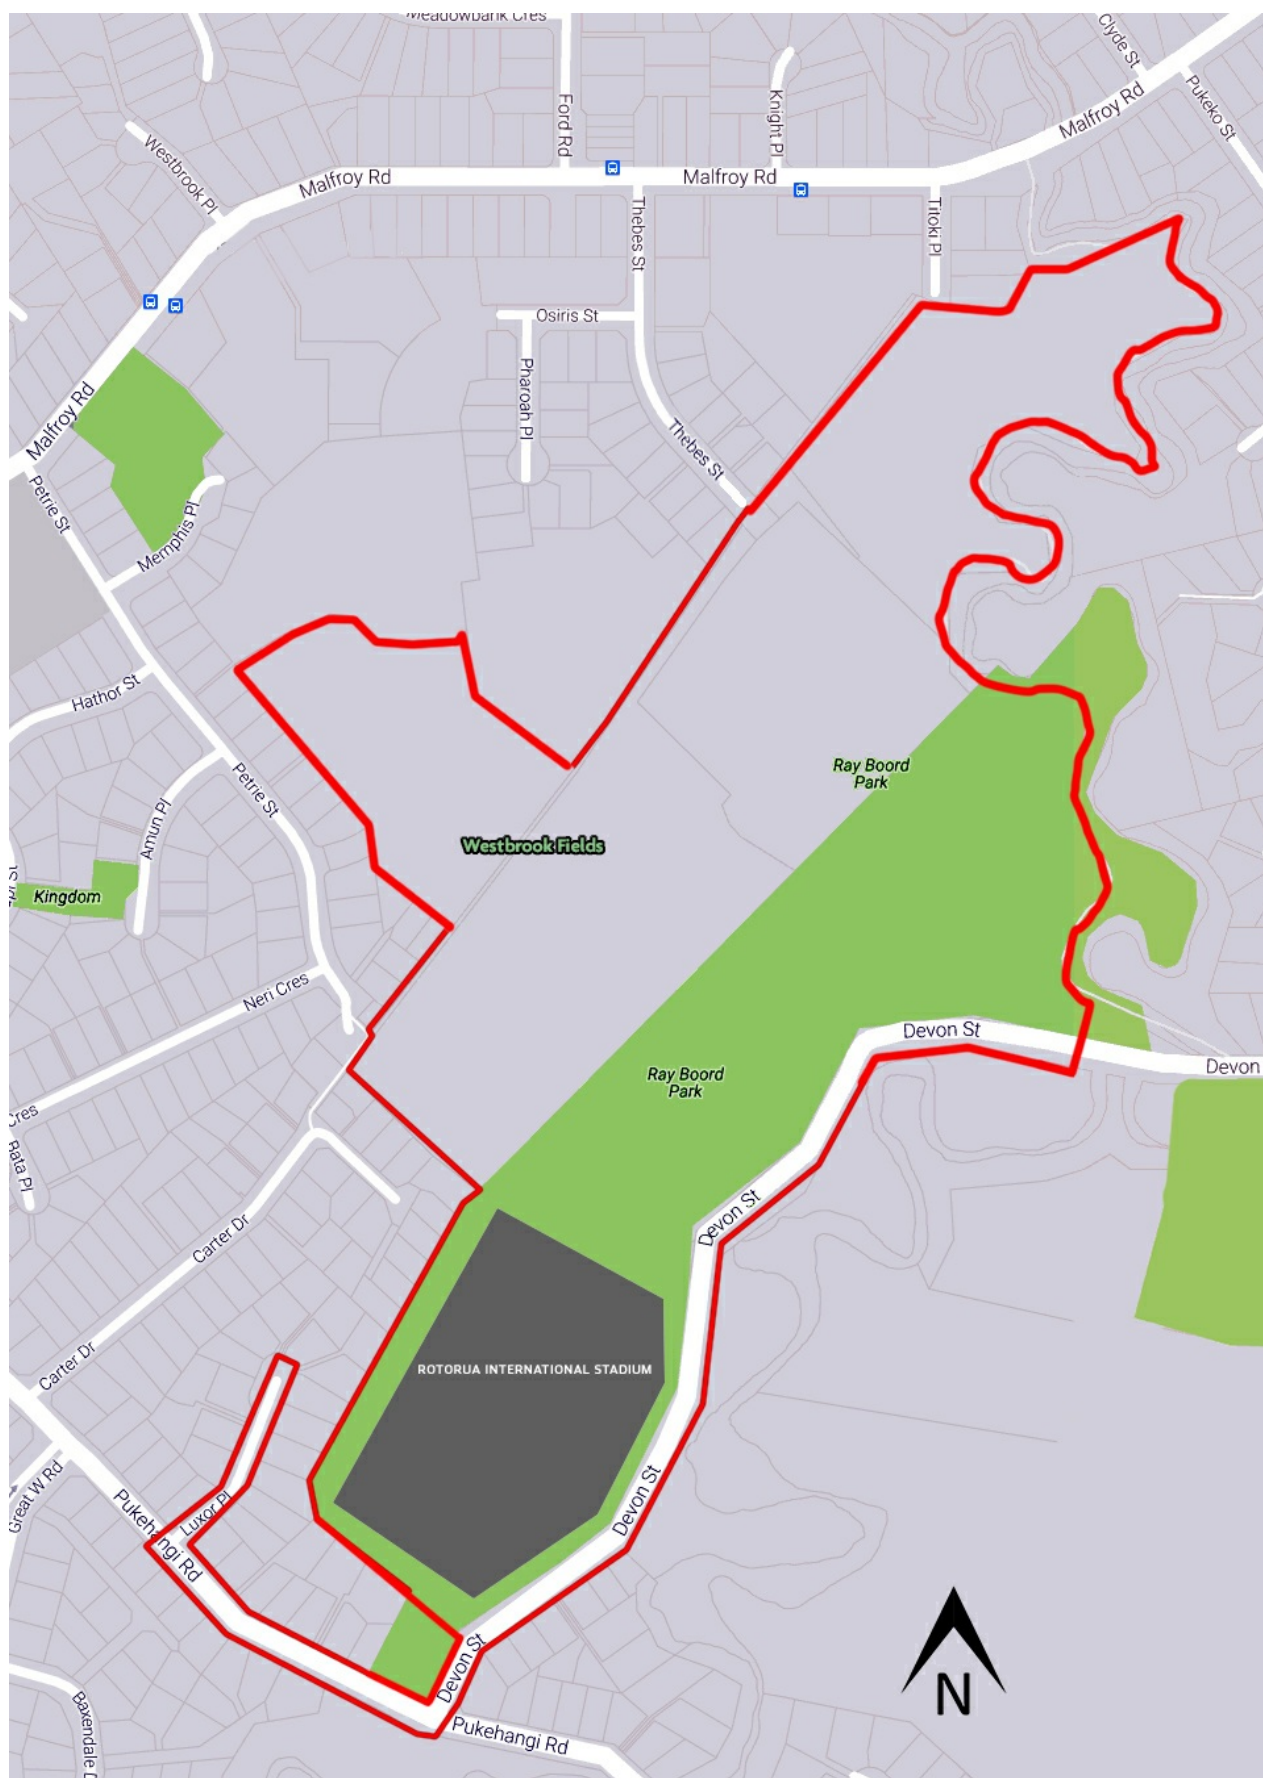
Meadowbank Cres
Ford Rd
Knight Pl
Clyde St
Pukeko St
Malfroy Rd
Westbrook Pl
Malfroy Rd
Malfroy Rd
Thebes St
Titoki Pl
Osiris St
Pharoah Pl
Thebes St
Malfroy Rd
Petrie St
Memphis Pl
Hathor St
Petrie St
Amun Pl
Westbrook Fields
Ray Boord Park
Kingdom
Neri Cres
Devon St
Devon
Cres
Rata Pl
Ray Boord Park
Carter Dr
Devon St
Carter Dr
ROTORUA INTERNATIONAL STADIUM
Great W Rd
Pukehangi Rd
Luxor Pl
Devon St
Devon St
N
Pukehangi Rd
Baxendale Dr